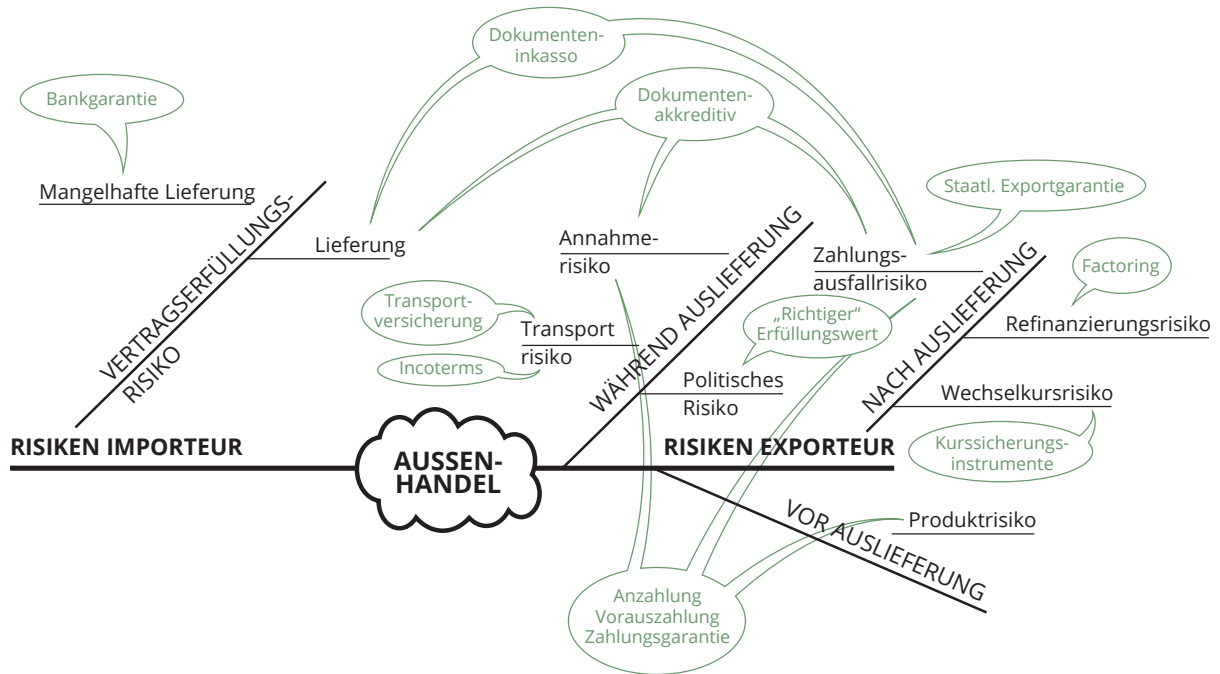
Dokumenteninkasso

Bankgarantie

Dokumentenakkreditiv

Mangelhafte Lieferung

VERTRAGSERFÜLLUNGSRISIKO

Lieferung

Staatl. Exportgarantie

Annahmerisiko

Zahlungsausfallrisiko

Factoring

Transportversicherung

Transport risiko

„Richtiger" Erfüllungswert

Refinanzierungsrisiko

Incoterms

WÄHREND AUSLIEFERUNG

Politisches Risiko

NACH AUSLIEFERUNG

Wechselkursrisiko

RISIKEN IMPORTEUR

AUSSENHANDEL

RISIKEN EXPORTEUR

Kurssicherungsinstrumente

VOR AUSLIEFERUNG

Produktrisiko

Anzahlung
Vorauszahlung
Zahlungsgarantie